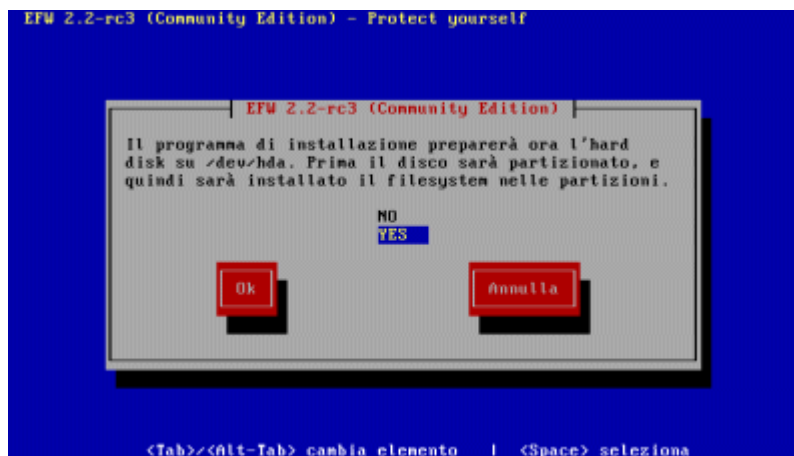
EFW 2.2-rc3 (Community Edition) - Protect yourself

EFW 2.2-rc3 (Community Edition)

Il programma di installazione preparerà ora l'hard disk su /dev/hda. Prima il disco sarà partizionato, e quindi sarà installato il filesystem nelle partizioni.

NO
YES

Ok

Annulla

<Tab>/<Alt-Tab> cambia elemento | <Space> seleziona